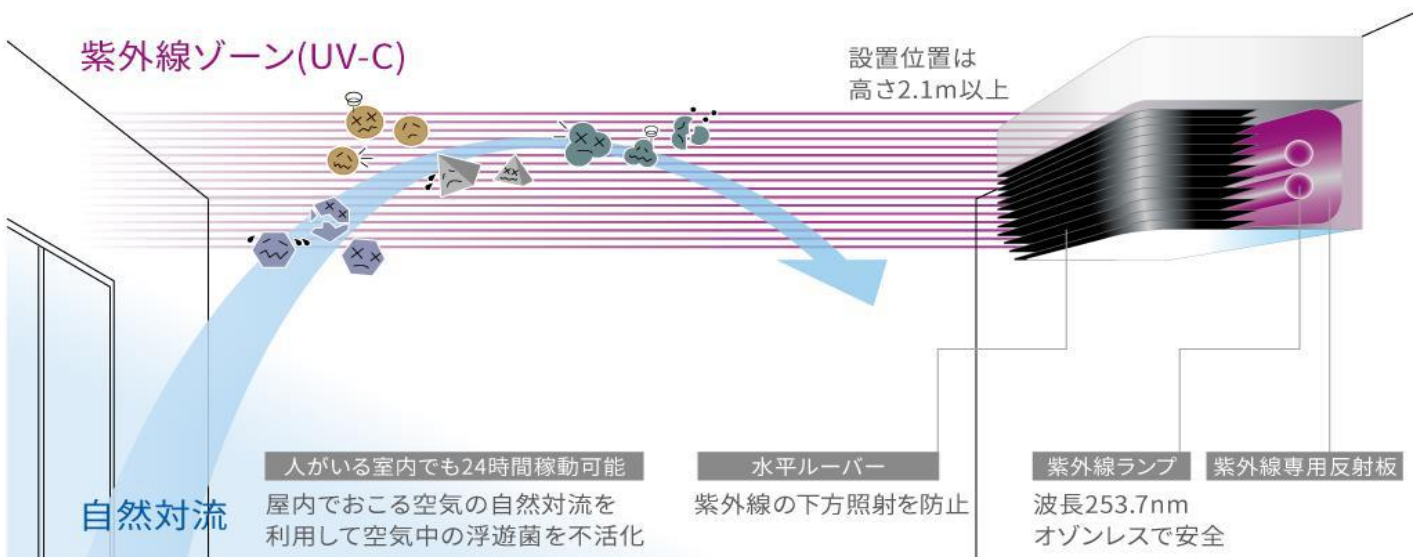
紫外線ゾーン(UV-C)

設置位置は
高さ2.1m以上

人がいる室内でも24時間稼動可能
屋内でおこる空気の自然対流を
利用して空気中の浮遊菌を不活化

自然対流

水平ルーバー
紫外線の下方照射を防止

紫外線ランプ
波長253.7nm
オゾンレスで安全

紫外線専用反射板